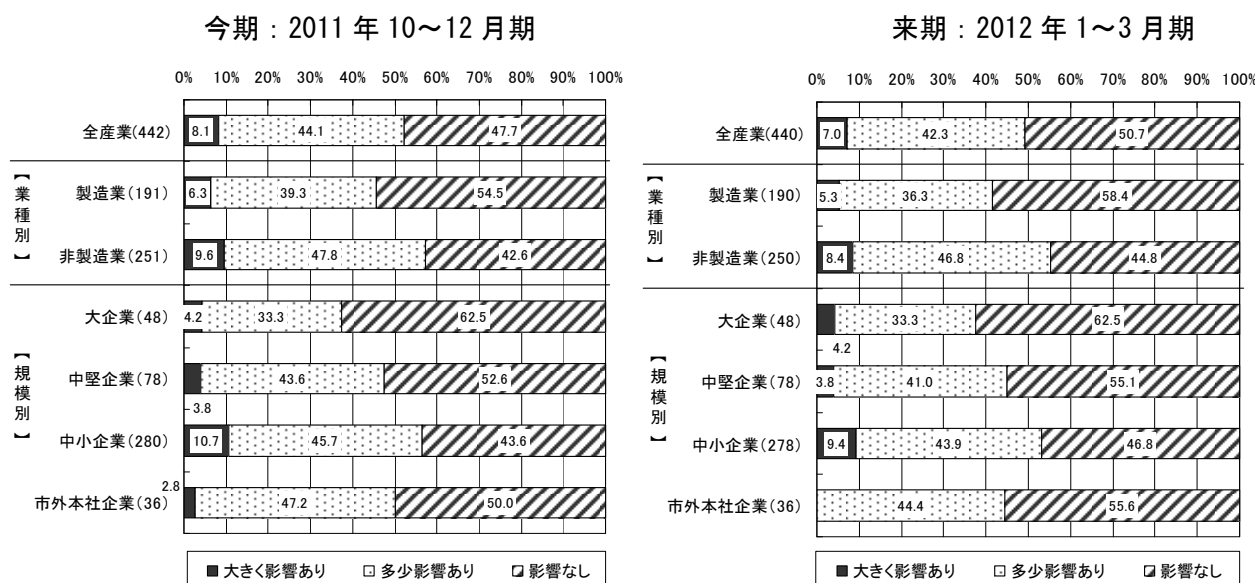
今期：2011 年 10～12 月期

0% 10% 20% 30% 40% 50% 60% 70% 80% 90% 100%

| | 大きく影響あり | 多少影響あり | 影響なし |
|---|---|---|---|
| 全産業(442) | 8.1 | 44.1 | 47.7 |
| 【業種別】製造業(191) | 6.3 | 39.3 | 54.5 |
| 【業種別】非製造業(251) | 9.6 | 47.8 | 42.6 |
| 【規模別】大企業(48) | 4.2 | 33.3 | 62.5 |
| 【規模別】中堅企業(78) | 3.8 | 43.6 | 52.6 |
| 【規模別】中小企業(280) | 10.7 | 45.7 | 43.6 |
| 【規模別】市外本社企業(36) | 2.8 | 47.2 | 50.0 |

■大きく影響あり ⊡多少影響あり ◪影響なし

来期：2012 年 1～3 月期

0% 10% 20% 30% 40% 50% 60% 70% 80% 90% 100%

| | 大きく影響あり | 多少影響あり | 影響なし |
|---|---|---|---|
| 全産業(440) | 7.0 | 42.3 | 50.7 |
| 【業種別】製造業(190) | 5.3 | 36.3 | 58.4 |
| 【業種別】非製造業(250) | 8.4 | 46.8 | 44.8 |
| 【規模別】大企業(48) | 4.2 | 33.3 | 62.5 |
| 【規模別】中堅企業(78) | 3.8 | 41.0 | 55.1 |
| 【規模別】中小企業(278) | 9.4 | 43.9 | 46.8 |
| 【規模別】市外本社企業(36) | | 44.4 | 55.6 |

■大きく影響あり ⊡多少影響あり ◪影響なし